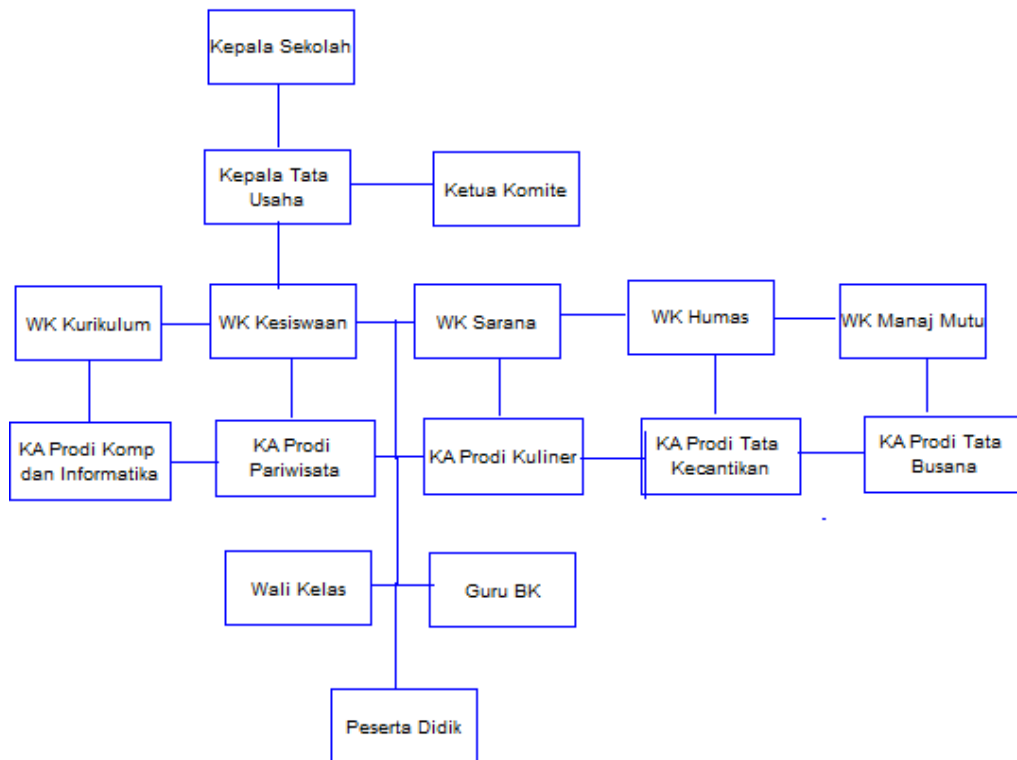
Kepala Sekolah

Kepala Tata Usaha

Ketua Komite

WK Kurikulum

WK Kesiswaan

WK Sarana

WK Humas

WK Manaj Mutu

KA Prodi Komp dan Informatika

KA Prodi Pariwisata

KA Prodi Kuliner

KA Prodi Tata Kecantikan

KA Prodi Tata Busana

Wali Kelas

Guru BK

Peserta Didik